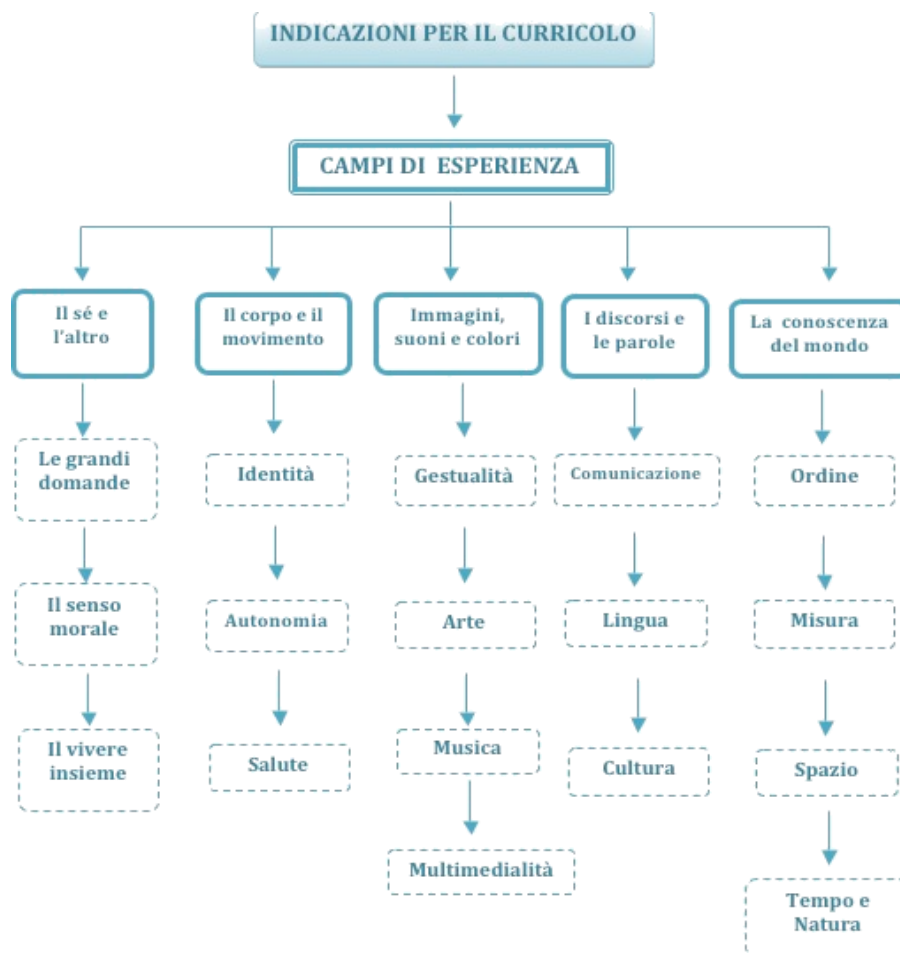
INDICAZIONI PER IL CURRICOLO

CAMPI DI ESPERIENZA

Il sé e l'altro

Le grandi domande

Il senso morale

Il vivere insieme

Il corpo e il movimento

Identità

Autonomia

Salute

Immagini, suoni e colori

Gestualità

Arte

Musica

Multimedialità

I discorsi e le parole

Comunicazione

Lingua

Cultura

La conoscenza del mondo

Ordine

Misura

Spazio

Tempo e Natura